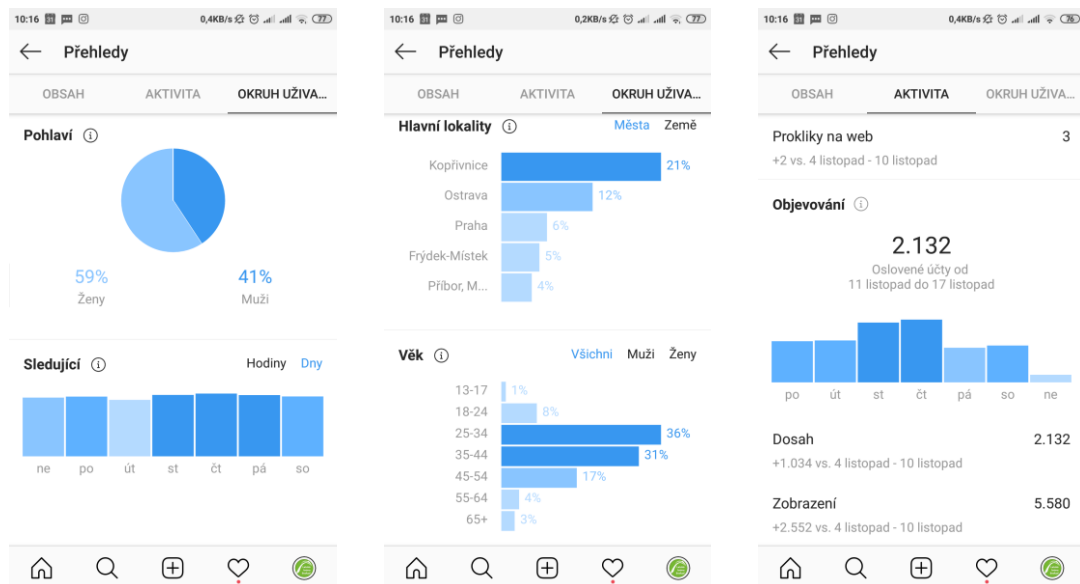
10:16 0,4KB/s 77

Přehledy

OBSAH AKTIVITA OKRUH UŽIVA...

Pohlaví ⓘ

59%
Ženy

41%
Muži

Sledující ⓘ Hodiny Dny

ne po út st čt pá so

10:16 0,2KB/s 77

Přehledy

OBSAH AKTIVITA OKRUH UŽIVA...

Hlavní lokality ⓘ Města Země

| Kopřivnice | 21% |
|---|---|
| Ostrava | 12% |
| Praha | 6% |
| Frýdek-Místek | 5% |
| Příbor, M... | 4% |

Věk ⓘ Všichni Muži Ženy

| 13-17 | 1% |
|---|---|
| 18-24 | 8% |
| 25-34 | 36% |
| 35-44 | 31% |
| 45-54 | 17% |
| 55-64 | 4% |
| 65+ | 3% |

10:16 0,4KB/s 76

Přehledy

OBSAH AKTIVITA OKRUH UŽIVA...

Prokliky na web 3
+2 vs. 4 listopad - 10 listopad

Objevování ⓘ

2.132
Oslovené účty od 11 listopad do 17 listopad

po út st čt pá so ne

Dosah 2.132
+1.034 vs. 4 listopad - 10 listopad

Zobrazení 5.580
+2.552 vs. 4 listopad - 10 listopad